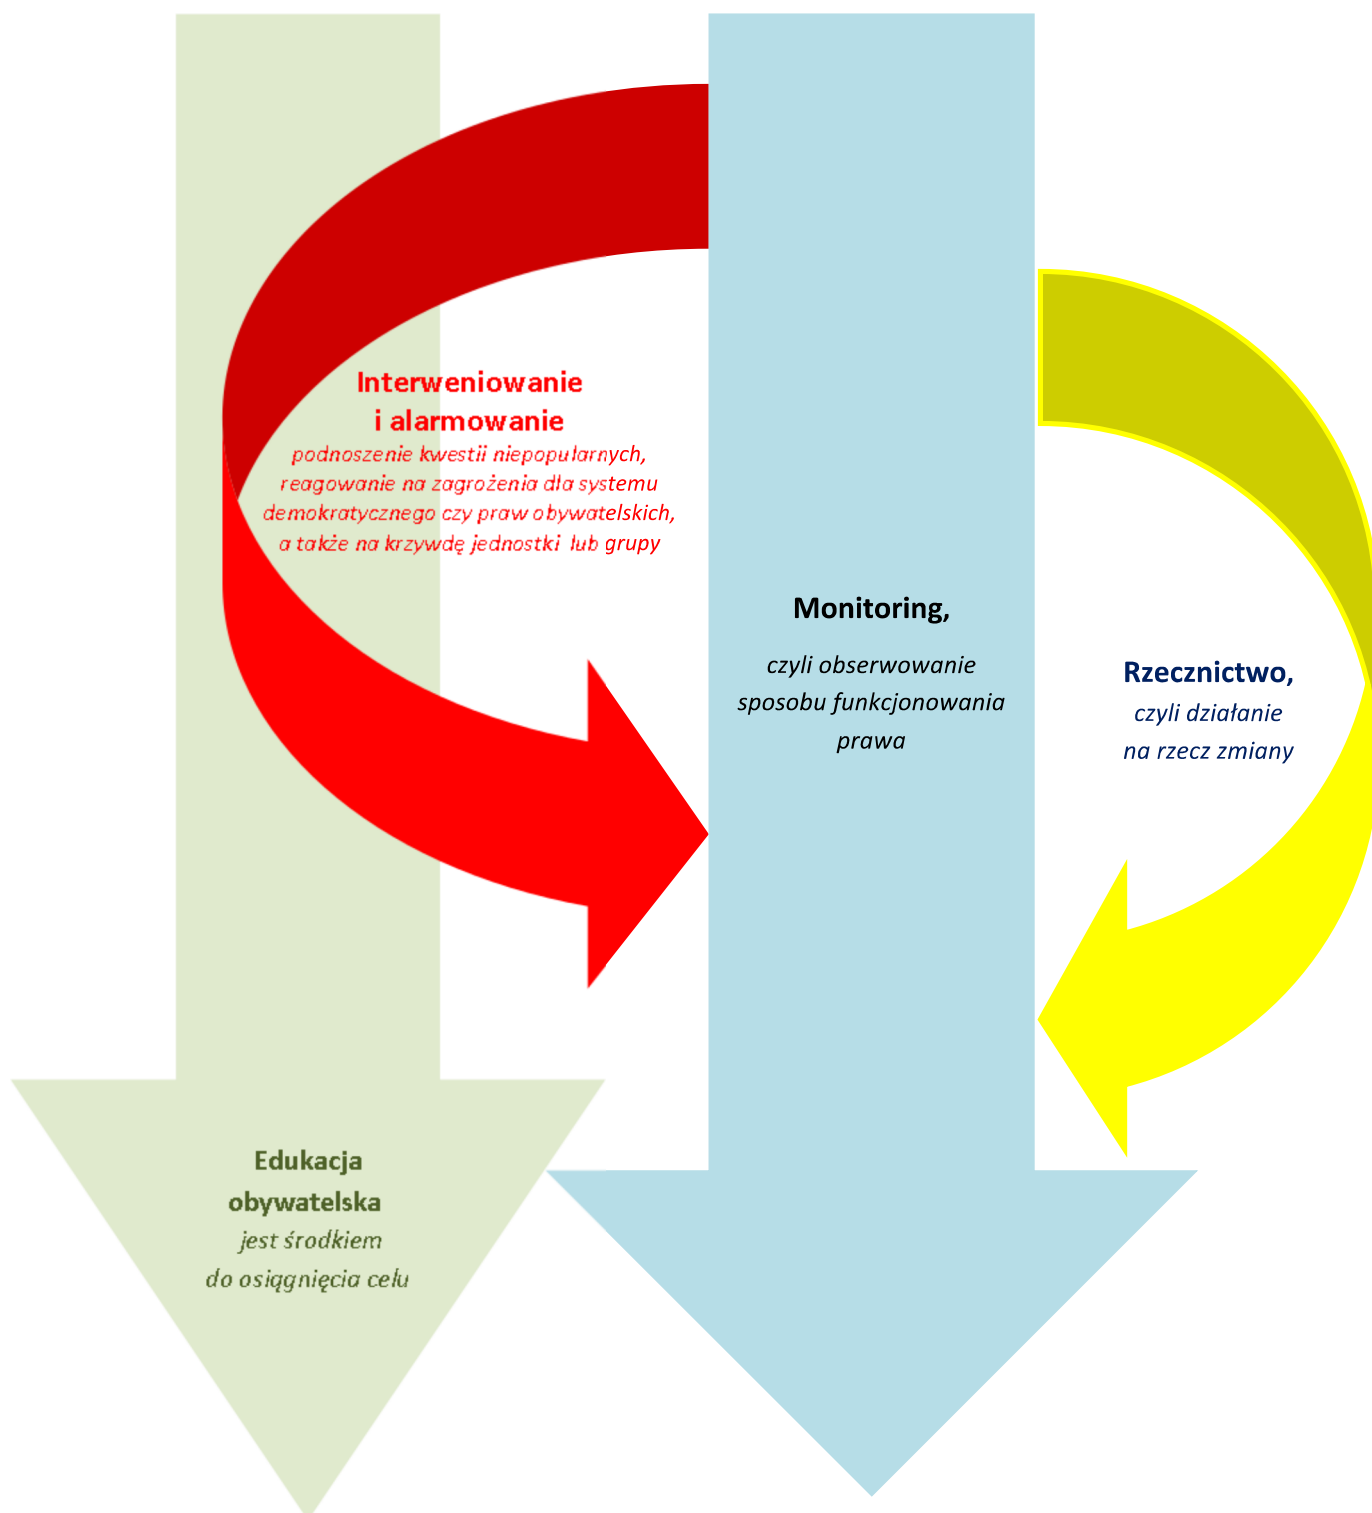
Interweniowanie i alarmowanie
podnoszenie kwestii niepopularnych, reagowanie na zagrożenia dla systemu demokratycznego czy praw obywatelskich, a także na krzywdę jednostki lub grupy

Monitoring,
czyli obserwowanie sposobu funkcjonowania prawa

Rzecznictwo,
czyli działanie na rzecz zmiany

Edukacja obywatelska
jest środkiem do osiągnięcia celu